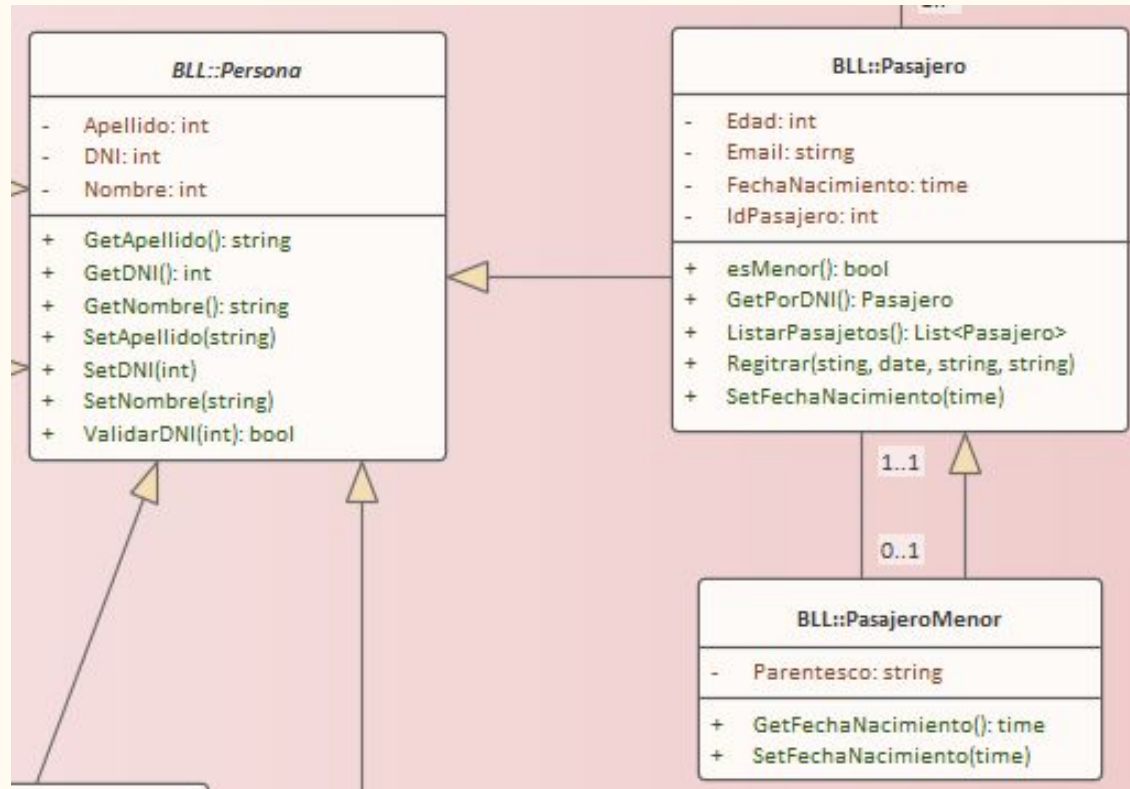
BLL::Persona

- Apellido: int
- DNI: int
- Nombre: int

+ GetApellido(): string
+ GetDNI(): int
+ GetNombre(): string
+ SetApellido(string)
+ SetDNI(int)
+ SetNombre(string)
+ ValidarDNI(int): bool

BLL::Pasajero

- Edad: int
- Email: stirng
- FechaNacimiento: time
- IdPasajero: int

+ esMenor(): bool
+ GetPorDNI(): Pasajero
+ ListarPasajetos(): List<Pasajero>
+ Regitrar(sting, date, string, string)
+ SetFechaNacimiento(time)

1..1

0..1

BLL::PasajeroMenor

- Parentesco: string

+ GetFechaNacimiento(): time
+ SetFechaNacimiento(time)